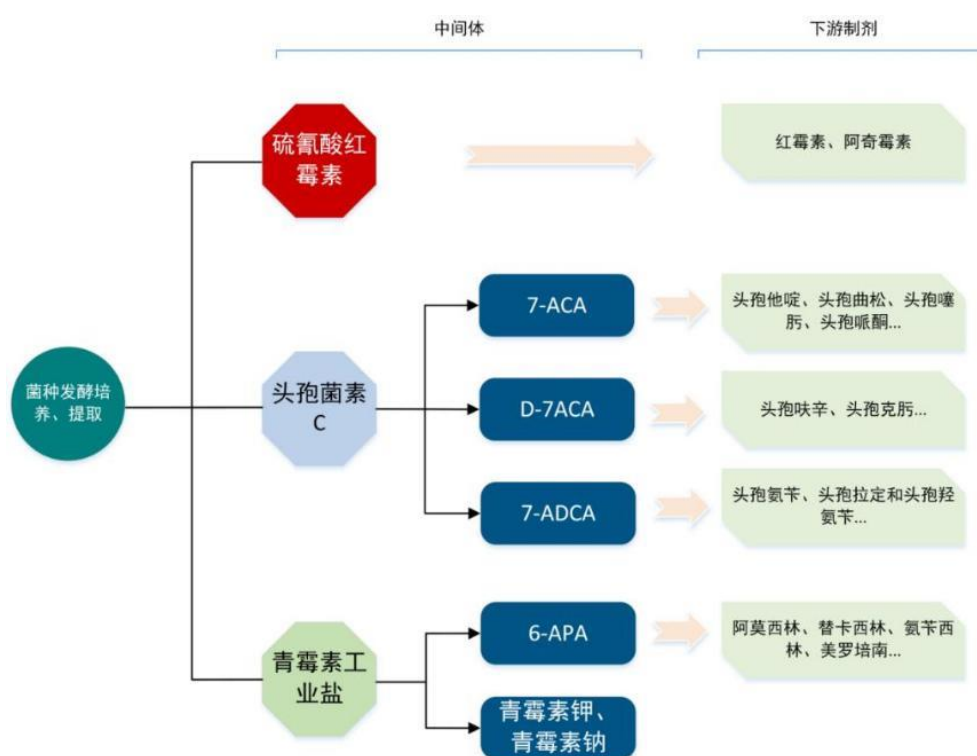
中间体

下游制剂

菌种发酵培养、提取

硫氰酸红霉素

红霉素、阿奇霉素

头孢菌素C

7-ACA

头孢他啶、头孢曲松、头孢噻肟、头孢哌酮...

D-7ACA

头孢呋辛、头孢克肟...

7-ADCA

头孢氨苄、头孢拉定和头孢羟氨苄...

青霉素工业盐

6-APA

阿莫西林、替卡西林、氨苄西林、美罗培南...

青霉素钾、青霉素钠